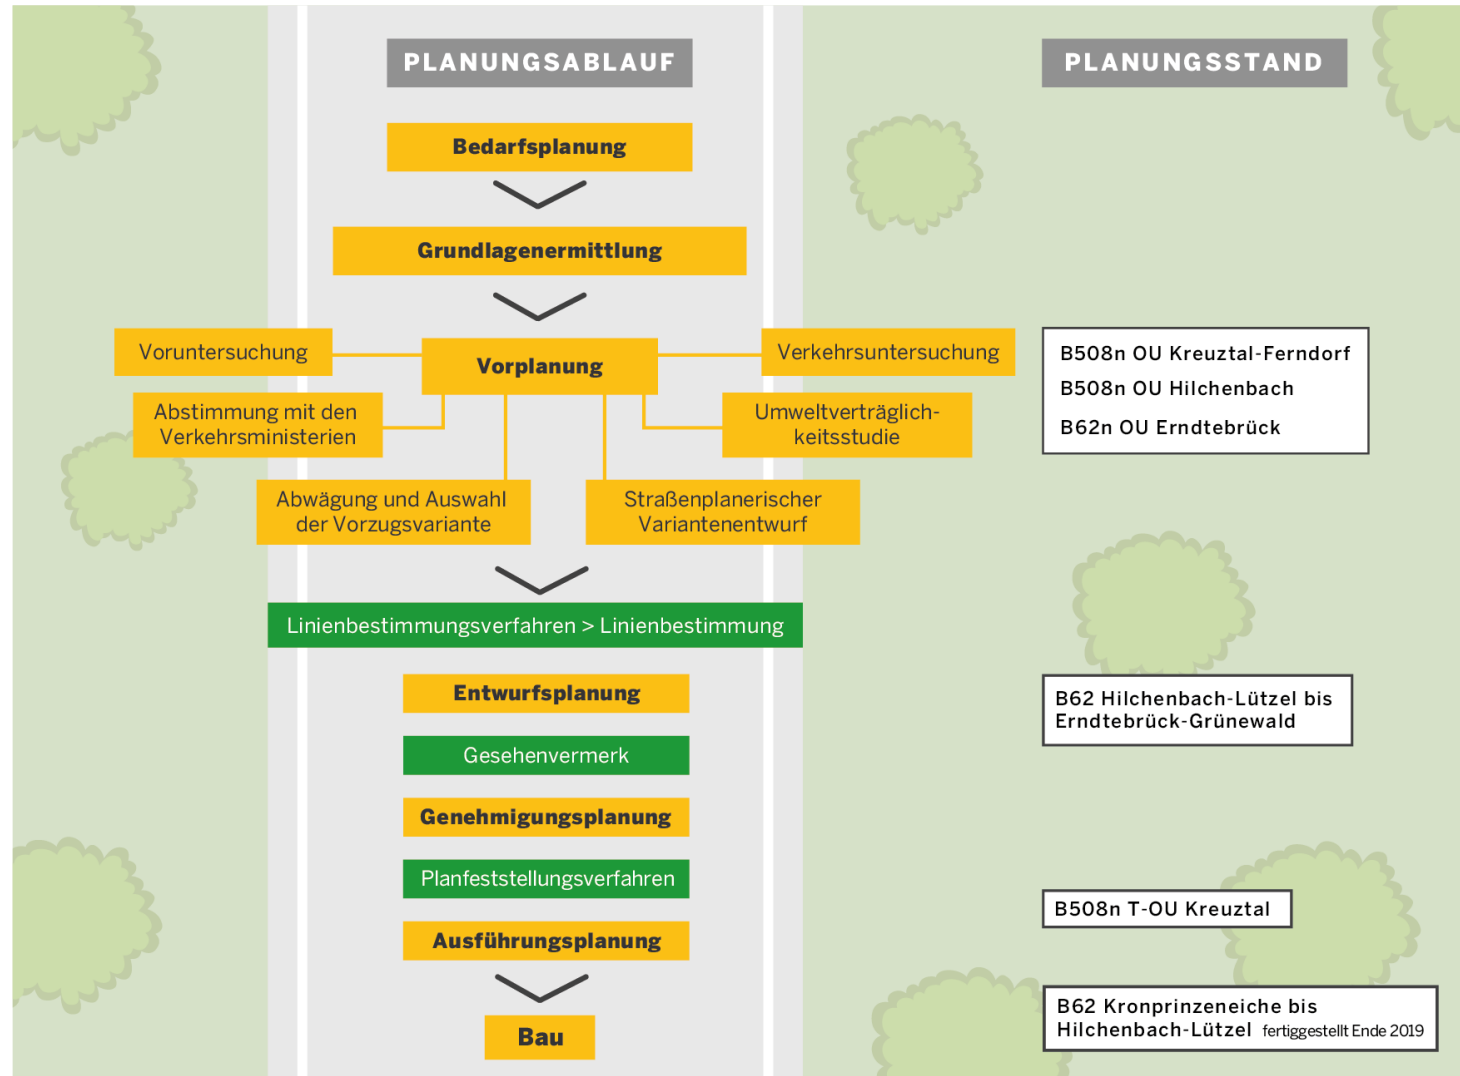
PLANUNGSABLAUF

PLANUNGSSTAND

Bedarfsplanung

Grundlagenermittlung

Voruntersuchung

Vorplanung

Verkehrsuntersuchung

B508n OU Kreuztal-Ferndorf
B508n OU Hilchenbach
B62n OU Erndtebrück

Abstimmung mit den Verkehrsministerien

Umweltverträglichkeitsstudie

Abwägung und Auswahl der Vorzugsvariante

Straßenplanerischer Variantenentwurf

Linienbestimmungsverfahren > Linienbestimmung

Entwurfsplanung

B62 Hilchenbach-Lützel bis Erndtebrück-Grünewald

Gesehenvermerk

Genehmigungsplanung

Planfeststellungsverfahren

B508n T-OU Kreuztal

Ausführungsplanung

B62 Kronprinzeneiche bis Hilchenbach-Lützel fertiggestellt Ende 2019

Bau